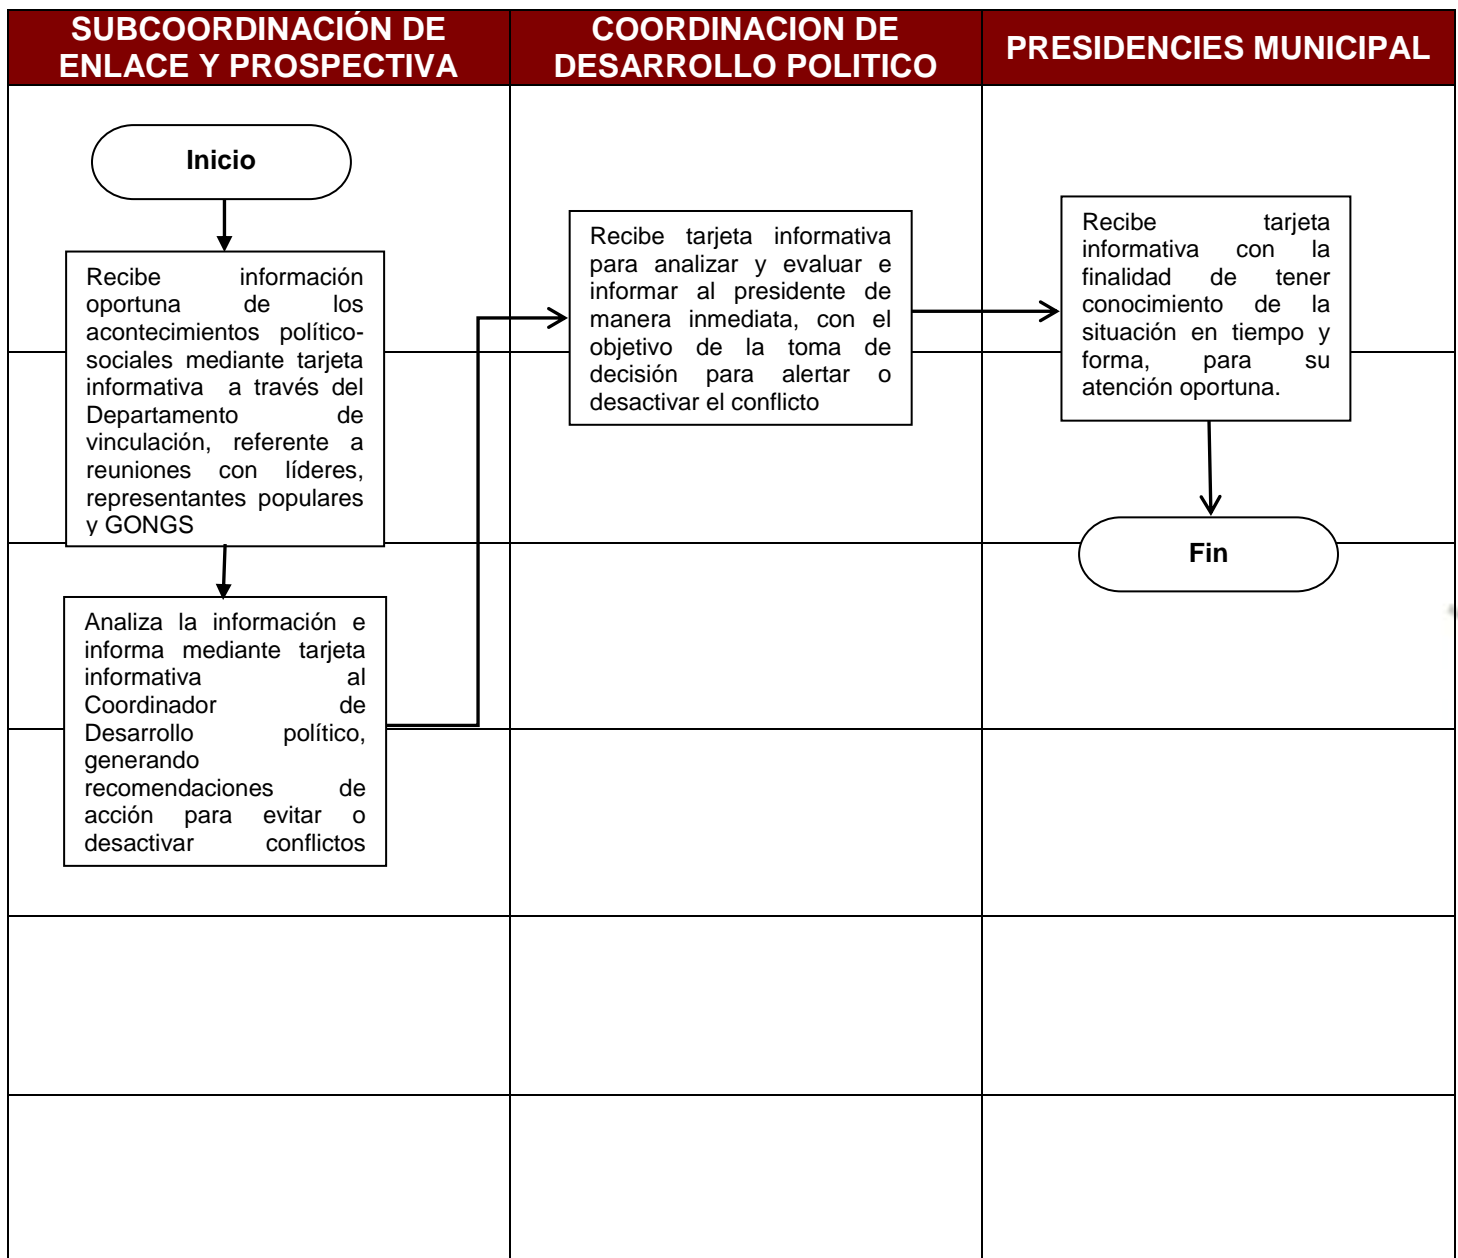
SUBCOORDINACIÓN DE ENLACE Y PROSPECTIVA

COORDINACION DE DESARROLLO POLITICO

PRESIDENCIES MUNICIPAL

Inicio

Recibe información oportuna de los acontecimientos político-sociales mediante tarjeta informativa a través del Departamento de vinculación, referente a reuniones con líderes, representantes populares y GONGS

Analiza la información e informa mediante tarjeta informativa al Coordinador de Desarrollo político, generando recomendaciones de acción para evitar o desactivar conflictos

Recibe tarjeta informativa para analizar y evaluar e informar al presidente de manera inmediata, con el objetivo de la toma de decisión para alertar o desactivar el conflicto

Recibe tarjeta informativa con la finalidad de tener conocimiento de la situación en tiempo y forma, para su atención oportuna.

Fin